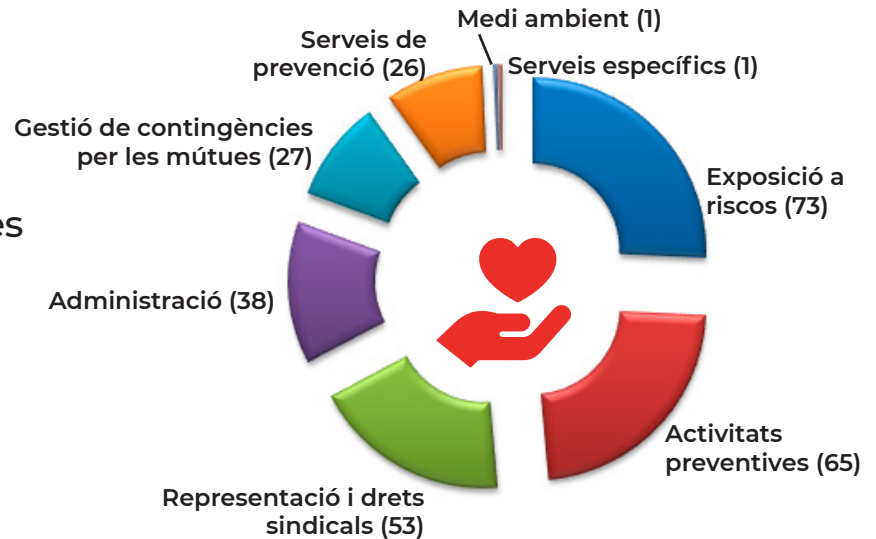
Medi ambient (1)

Serveis de prevenció (26)

Serveis específics (1)

Gestió de contingències per les mútues (27)

Exposició a riscos (73)

eS

Administració (38)

Activitats preventives (65)

Representació i drets sindicals (53)